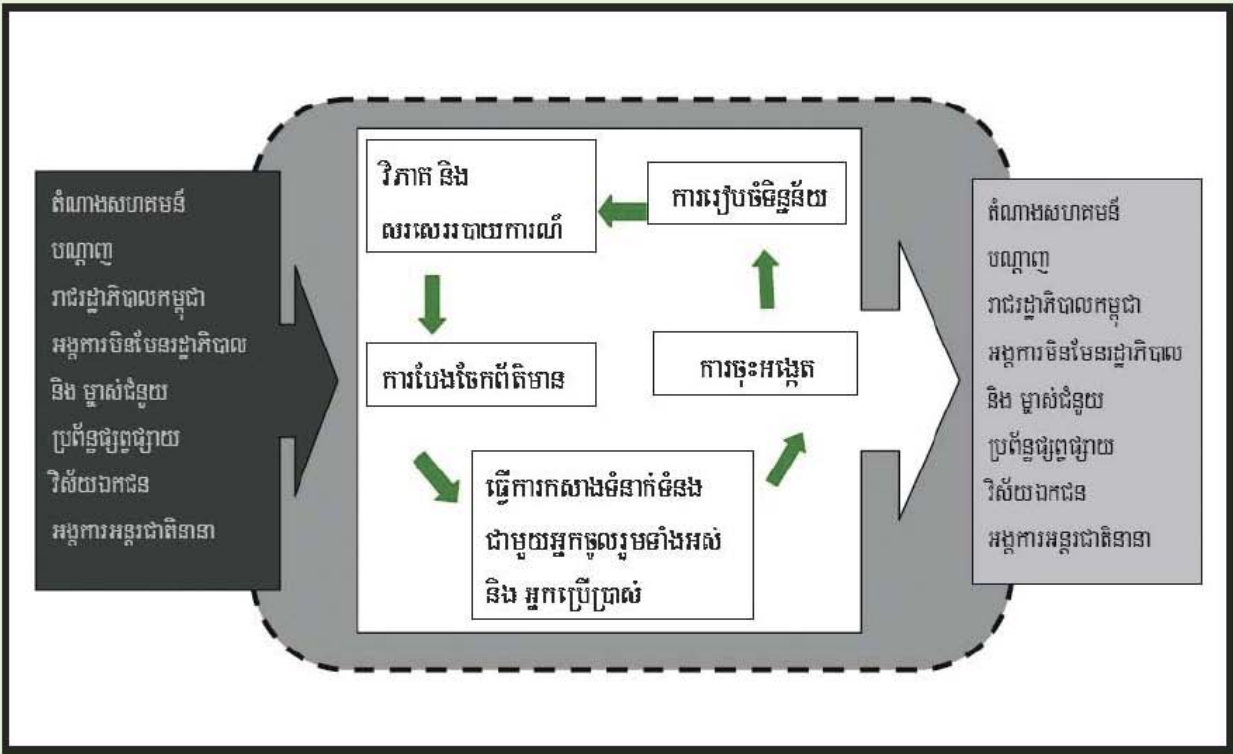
តំណាងសហគមន៍
បណ្ដាញ
រាជរដ្ឋាភិបាលកម្ពុជា
អង្គការមិនមែនរដ្ឋាភិបាល
និង ម្ចាស់ជំនួយ
ប្រព័ន្ធផ្សព្វផ្សាយ
វិស័យឯកជន
អង្គការអន្តរជាតិនានា

វិភាគ និង
សរសេររបាយការណ៍

ការរៀបចំទិន្នន័យ

ការចែករំលែកព័ត៌មាន

ការចុះអង្កេត

ធ្វើការកសាងទំនាក់ទំនង
ជាមួយអ្នកចូលរួមទាំងអស់
និង អ្នកប្រើប្រាស់

តំណាងសហគមន៍
បណ្ដាញ
រាជរដ្ឋាភិបាលកម្ពុជា
អង្គការមិនមែនរដ្ឋាភិបាល
និង ម្ចាស់ជំនួយ
ប្រព័ន្ធផ្សព្វផ្សាយ
វិស័យឯកជន
អង្គការអន្តរជាតិនានា